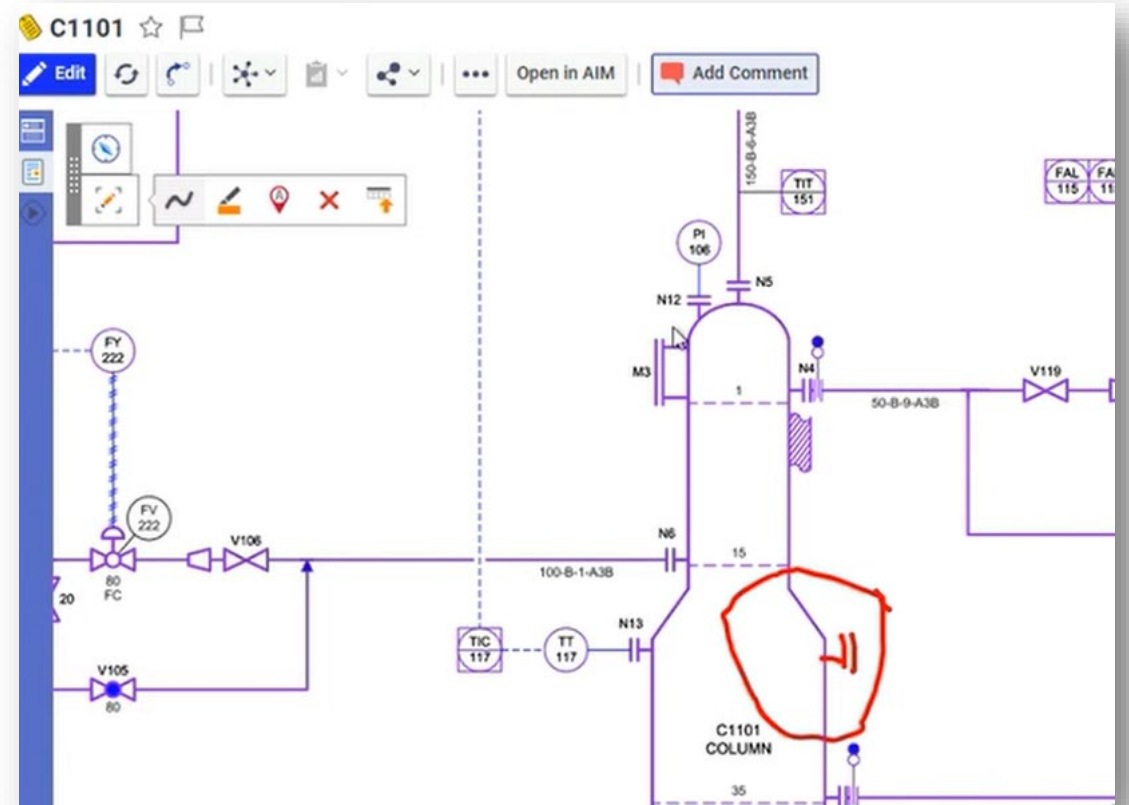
C1101

Edit

Open in AIM

Add Comment

150-B-6-A3B

TIT
151

FAL
115

FA
11

PI
106

N12

N5

FY
222

M3

N4

1

V119

50-B-9-A3B

FV
222

V106

N6

15

80
FC

20

100-B-1-A3B

N13

TIC
117

TT
117

V105

80

C1101
COLUMN

35